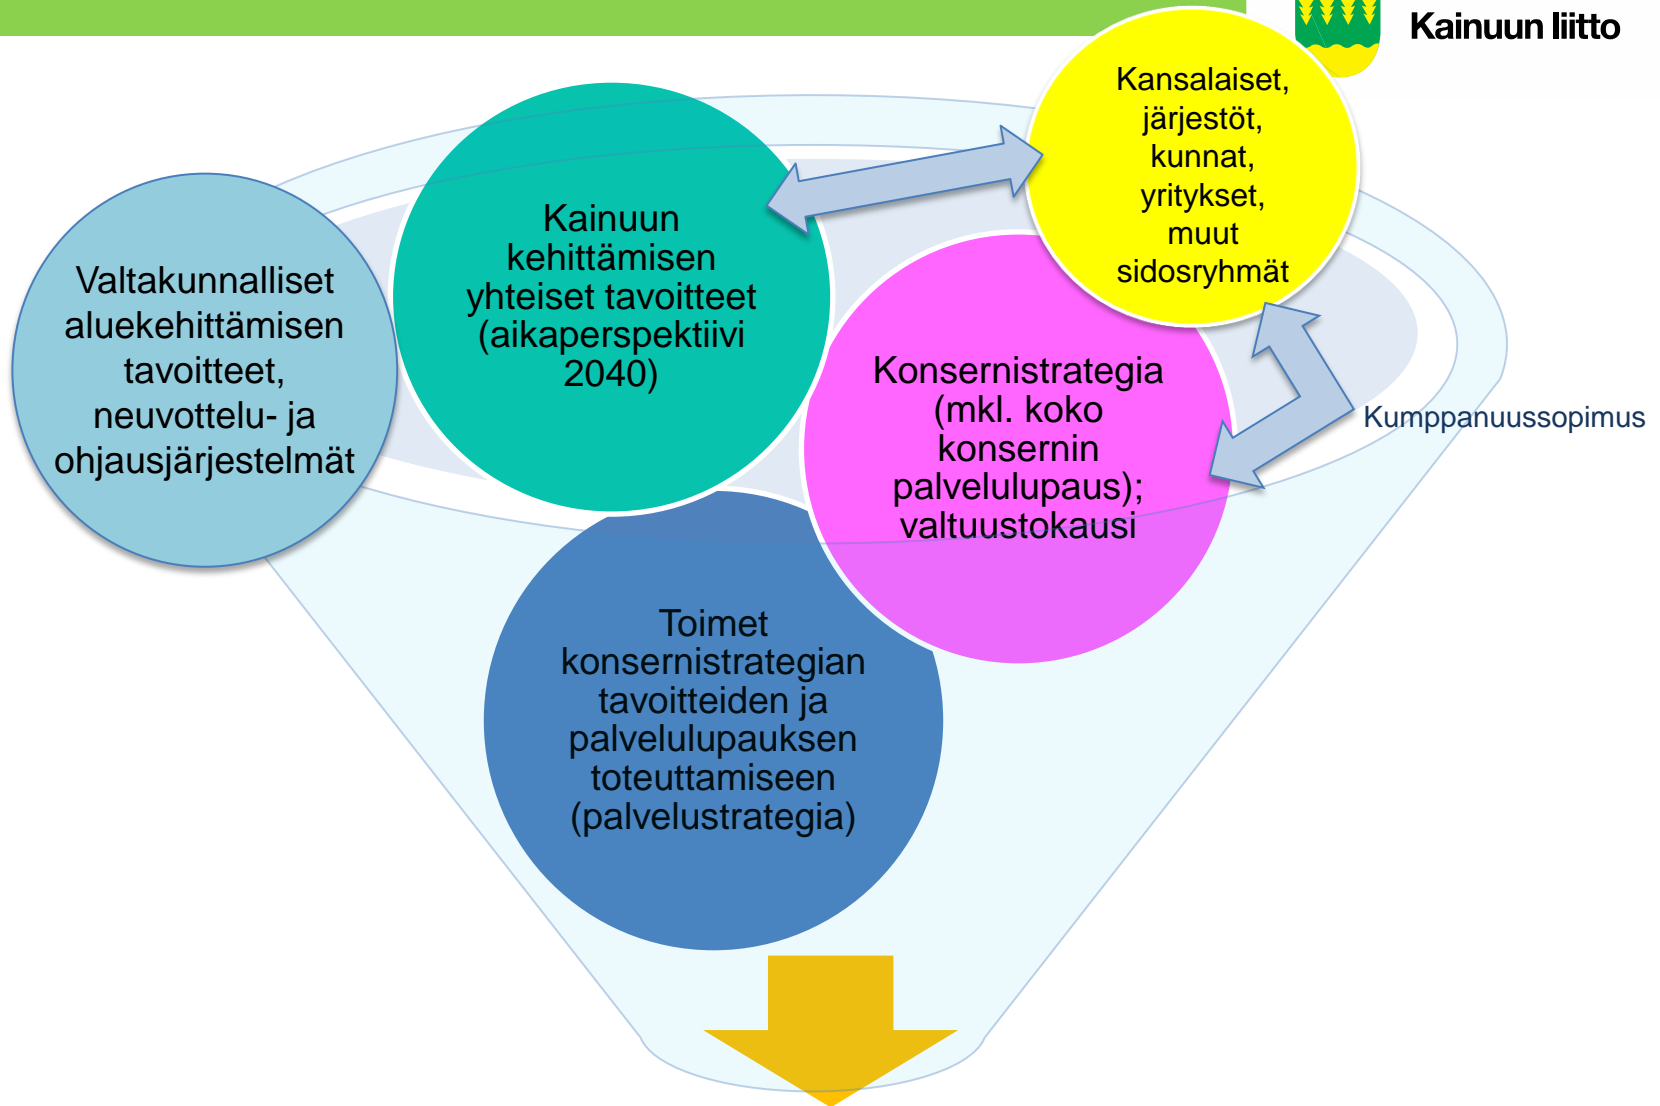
Kainuun liitto

Valtakunnalliset aluekehittämisen tavoitteet, neuvottelu- ja ohjausjärjestelmät

Kainuun kehittämisen yhteiset tavoitteet (aikaperspektiivi 2040)

Kansalaiset, järjestöt, kunnat, yritykset, muut sidosryhmät

Konsernistrategia (mkl. koko konsernin palvelulupaus); valtuustokausi

Kumppanuussopimus

Toimet konsernistrategian tavoitteiden ja palvelulupauksen toteuttamiseen (palvelustrategia)